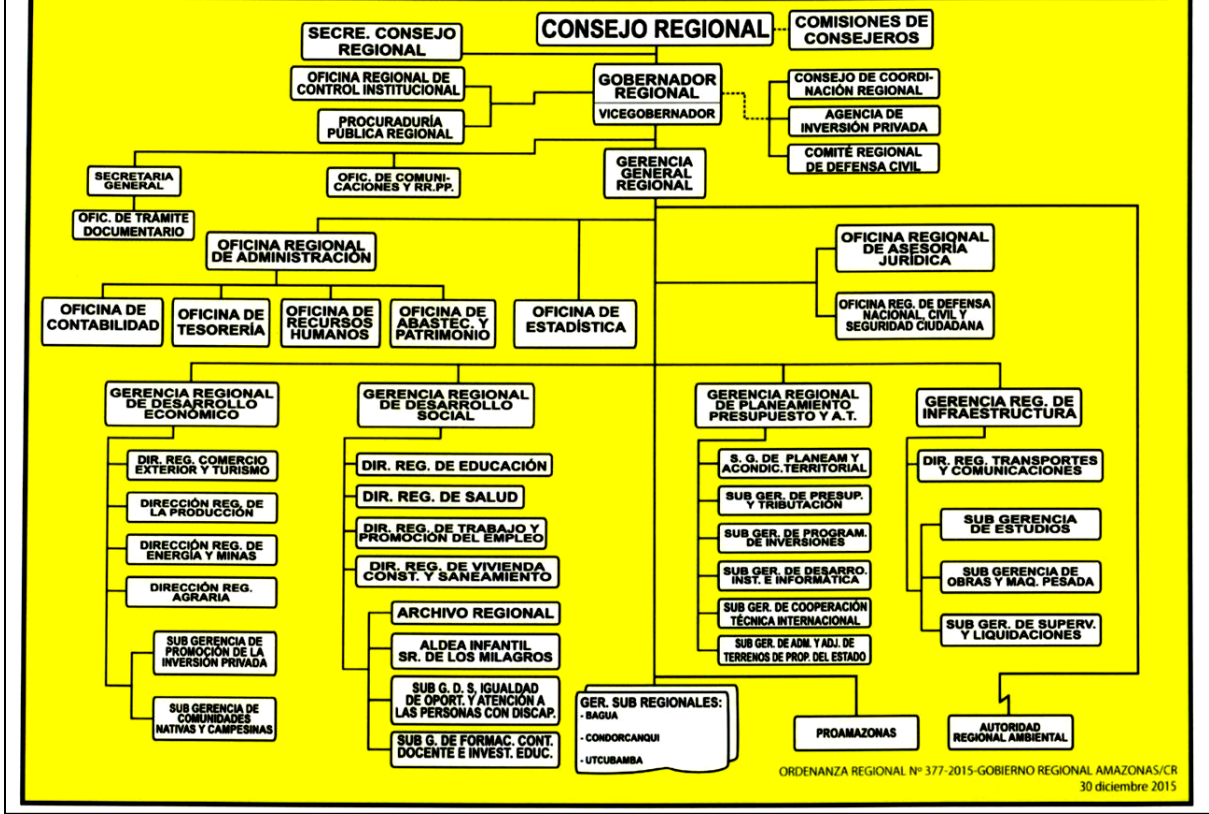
CONSEJO REGIONAL

COMISIONES DE CONSEJEROS

SECRE. CONSEJO REGIONAL

OFICINA REGIONAL DE CONTROL INSTITUCIONAL

PROCURADURÍA PÚBLICA REGIONAL

GOBERNADOR REGIONAL

VICEGOBERNADOR

CONSEJO DE COORDINACIÓN REGIONAL

AGENCIA DE INVERSIÓN PRIVADA

COMITÉ REGIONAL DE DEFENSA CIVIL

SECRETARIA GENERAL

OFIC. DE TRÁMITE DOCUMENTARIO

OFIC. DE COMUNICACIONES Y RR.PP.

GERENCIA GENERAL REGIONAL

OFICINA REGIONAL DE ADMINISTRACIÓN

OFICINA REGIONAL DE ASESORÍA JURÍDICA

OFICINA REG. DE DEFENSA NACIONAL, CIVIL Y SEGURIDAD CIUDADANA

OFICINA DE CONTABILIDAD

OFICINA DE TESORERÍA

OFICINA DE RECURSOS HUMANOS

OFICINA DE ABASTEC. Y PATRIMONIO

OFICINA DE ESTADÍSTICA

GERENCIA REGIONAL DE DESARROLLO ECONÓMICO

DIR. REG. COMERCIO EXTERIOR Y TURISMO

DIRECCIÓN REG. DE LA PRODUCCIÓN

DIRECCIÓN REG. DE ENERGÍA Y MINAS

DIRECCIÓN REG. AGRARIA

SUB GERENCIA DE PROMOCIÓN DE LA INVERSIÓN PRIVADA

SUB GERENCIA DE COMUNIDADES NATIVAS Y CAMPESINAS

GERENCIA REGIONAL DE DESARROLLO SOCIAL

DIR. REG. DE EDUCACIÓN

DIR. REG. DE SALUD

DIR. REG. DE TRABAJO Y PROMOCIÓN DEL EMPLEO

DIR. REG. DE VIVIENDA CONST. Y SANEAMIENTO

ARCHIVO REGIONAL

ALDEA INFANTIL SR. DE LOS MILAGROS

SUB G. D. S. IGUALDAD DE OPORT. Y ATENCIÓN A LAS PERSONAS CON DISCAP.

SUB G. DE FORMAC. CONT. DOCENTE E INVEST. EDUC.

GERENCIA REGIONAL DE PLANEAMIENTO PRESUPUESTO Y A.T.

S. G. DE PLANEAM Y ACONDIC. TERRITORIAL

SUB GER. DE PRESUP. Y TRIBUTACIÓN

SUB GER. DE PROGRAM. DE INVERSIONES

SUB GER. DE DESARRO. INST. E INFORMÁTICA

SUB GER. DE COOPERACIÓN TÉCNICA INTERNACIONAL

SUB GER. DE ADM. Y ADJ. DE TERRENOS DE PROP. DEL ESTADO

GERENCIA REG. DE INFRAESTRUCTURA

DIR. REG. TRANSPORTES Y COMUNICACIONES

SUB GERENCIA DE ESTUDIOS

SUB GERENCIA DE OBRAS Y MAQ. PESADA

SUB GER. DE SUPERV. Y LIQUIDACIONES

GER. SUB REGIONALES:
- BAGUA
- CONDORCANQUI
- UTCUBAMBA

PROAMAZONAS

AUTORIDAD REGIONAL AMBIENTAL

ORDENANZA REGIONAL Nº 377-2015-GOBIERNO REGIONAL AMAZONAS/CR
30 diciembre 2015